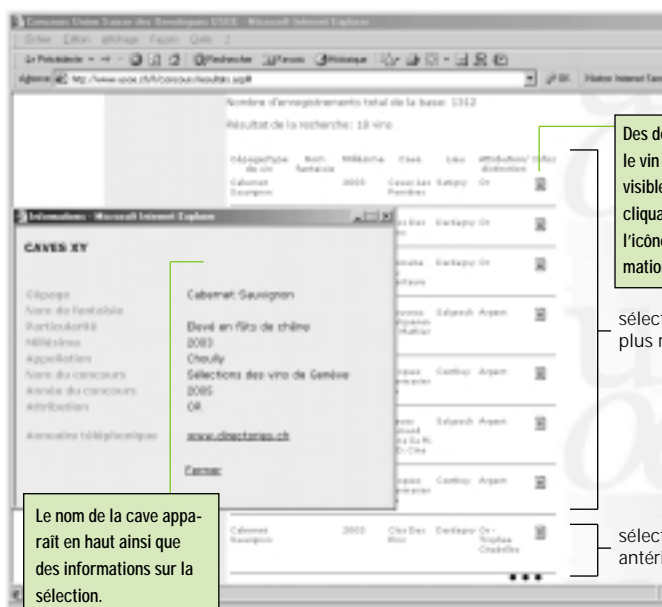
Concours Union Suisse des Oenologues USOE - Microsoft Internet Explorer

Fichier Edition Affichage Favoris Outils ?

Précédente Rechercher Favoris Historique

Adresse http://www.usoe.ch/fr/concours/resultats.asp# OK Liens

Nombre d'enregistrements total de la base: 1312

Résultat de la recherche: 18 vins

| Cépage/type de vin | Nom fantaisie | Millésime | Cave | Lieu | Attribution/distinction | Infos |
|---|---|---|---|---|---|---|
| Cabernet Sauvignon | | 2003 | Caves Les Perrières | Satigny | Or | |

Informations - Microsoft Internet Explorer

CAVES XY

Cépage Cabernet Sauvignon
Nom de fantaisie
Particularité Elevé en fûts de chêne
Millésime 2003
Appellation Choully
Nom du concours Sélections des vins de Genève
Année du concours 2005
Attribution OR

Annuaire téléphonique www.directories.ch

Fermer

| Cabernet Sauvignon | | 2003 | Clos Des Pins | Dardagny | Or - Trophée Chasselas | |

Le nom de la cave apparaît en haut ainsi que des informations sur la sélection.

Des de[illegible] le vin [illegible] visible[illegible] cliqua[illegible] l'icône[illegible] matio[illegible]

sélect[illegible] plus r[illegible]

sélect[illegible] antéri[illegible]